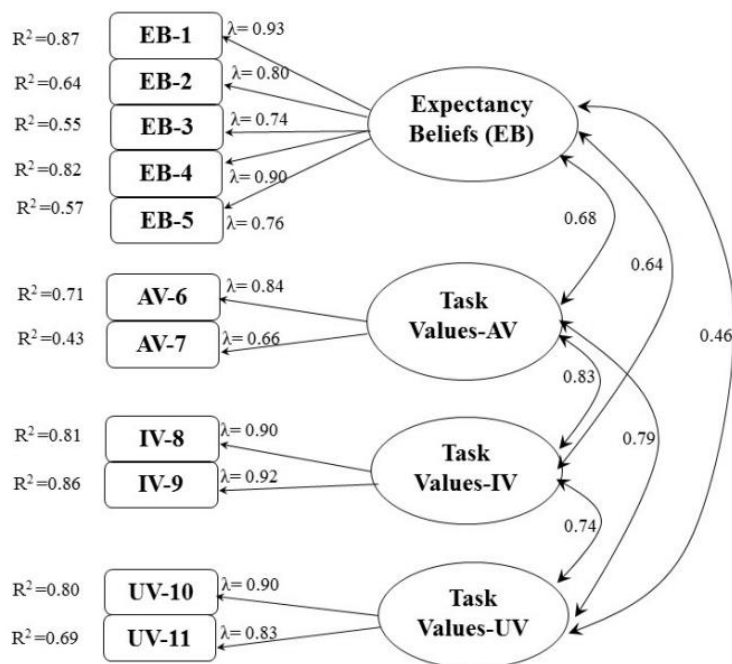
$R^2$=0.87 EB-1 λ= 0.93
$R^2$=0.64 EB-2 λ= 0.80
$R^2$=0.55 EB-3 λ= 0.74
$R^2$=0.82 EB-4 λ= 0.90
$R^2$=0.57 EB-5 λ= 0.76

Expectancy Beliefs (EB)

0.68
0.64
0.46

$R^2$=0.71 AV-6 λ= 0.84
$R^2$=0.43 AV-7 λ= 0.66

Task Values-AV

0.83
0.79

$R^2$=0.81 IV-8 λ= 0.90
$R^2$=0.86 IV-9 λ= 0.92

Task Values-IV

0.74

$R^2$=0.80 UV-10 λ= 0.90
$R^2$=0.69 UV-11 λ= 0.83

Task Values-UV